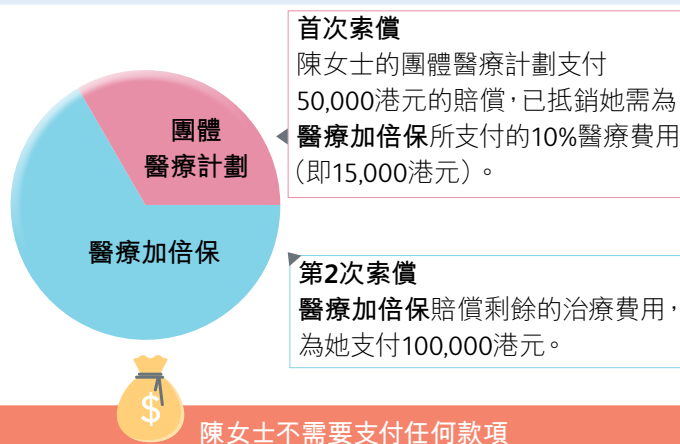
團體
醫療計劃

醫療加倍保

首次索償
陳女士的團體醫療計劃支付50,000港元的賠償，已抵銷她需為醫療加倍保所支付的10%醫療費用（即15,000港元）。

第2次索償
醫療加倍保賠償剩餘的治療費用，為她支付100,000港元。

$

陳女士不需要支付任何款項